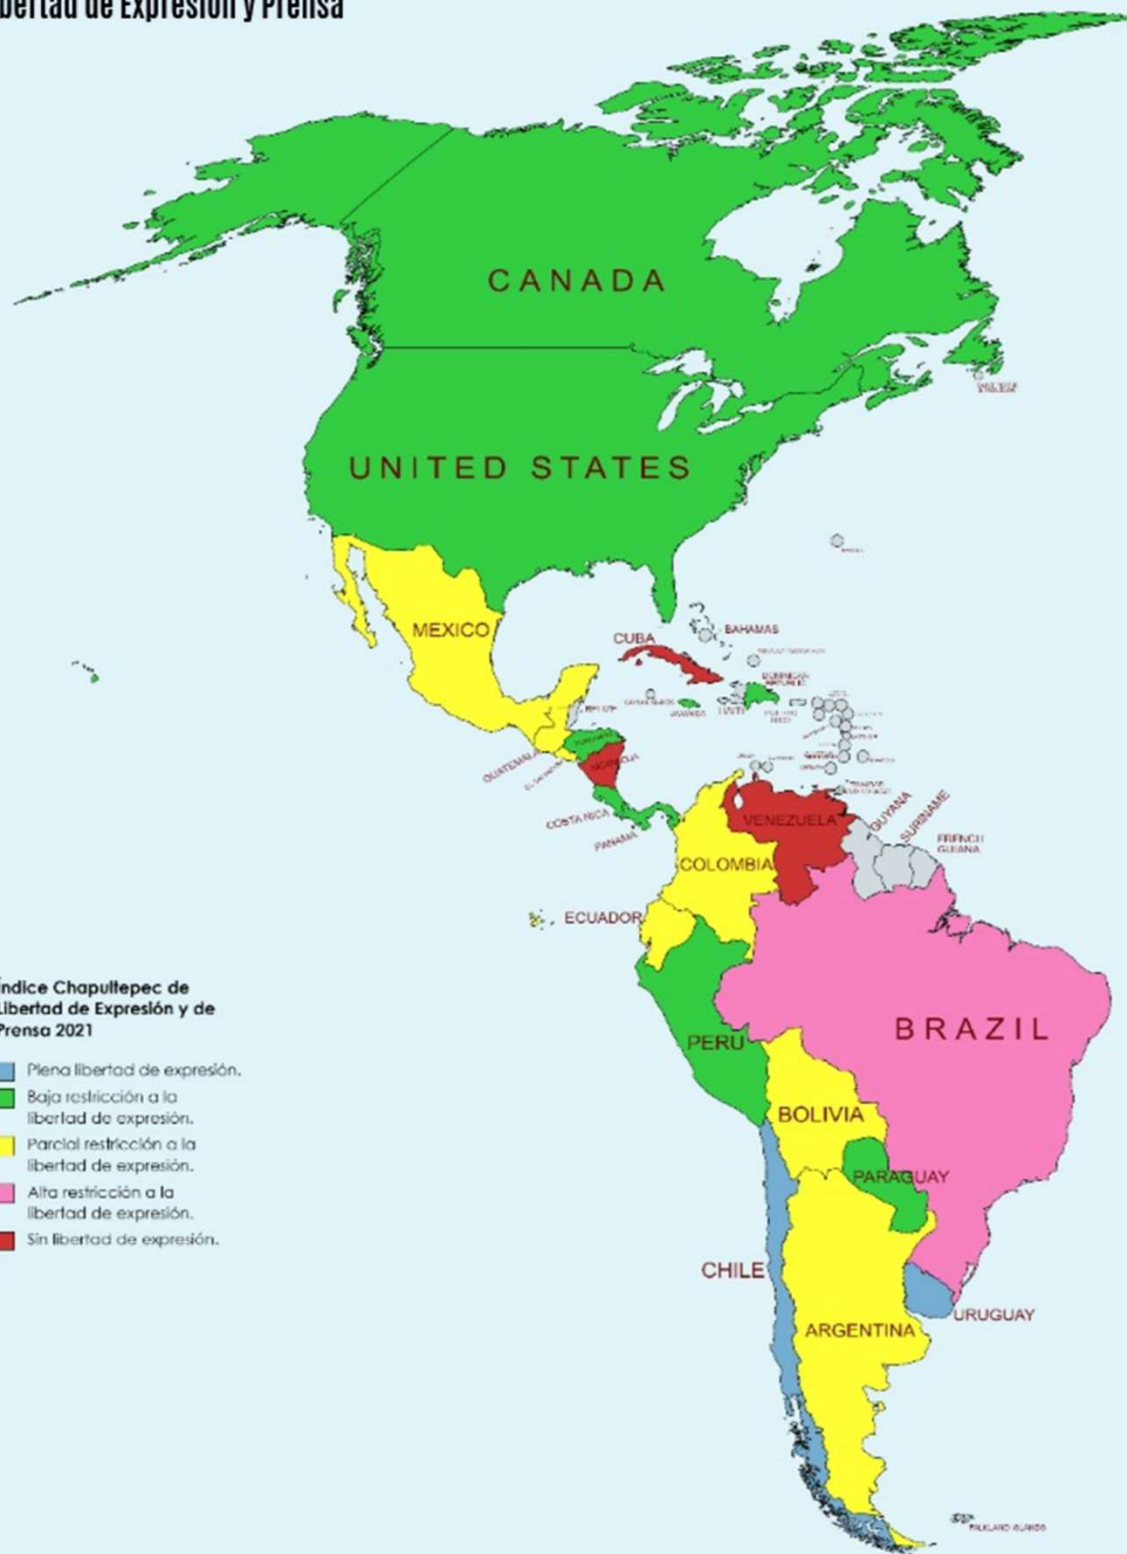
bertad de Expresión y Prensa

CANADA

UNITED STATES

MEXICO

CUBA

BAHAMAS

JAMAICA

HAITI

GUATEMALA

COSTA RICA

PANAMA

VENEZUELA

GUYANA

SURINAME

FRENCH GUIANA

COLOMBIA

ECUADOR

PERU

BRAZIL

BOLIVIA

PARAGUAY

CHILE

URUGUAY

ARGENTINA

FALKLAND ISLANDS

Índice Chapultepec de Libertad de Expresión y de Prensa 2021

Plena libertad de expresión.

Baja restricción a la libertad de expresión.

Parcial restricción a la libertad de expresión.

Alta restricción a la libertad de expresión.

Sin libertad de expresión.